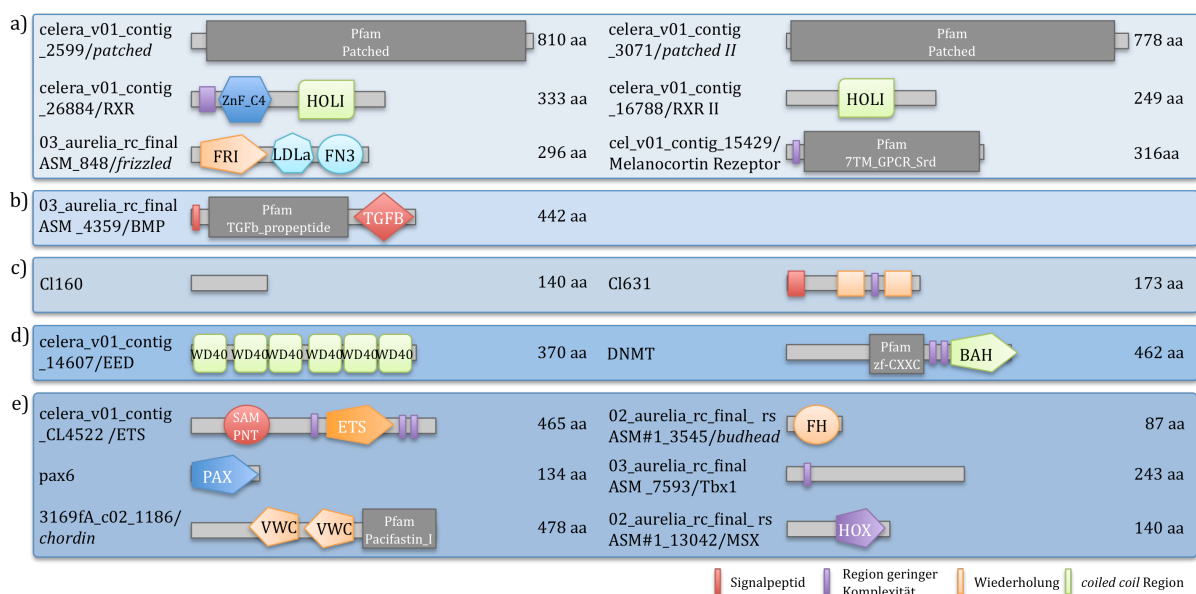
a) celera_v01_contig _2599/*patched* Pfam Patched 810 aa celera_v01_contig _3071/*patched II* Pfam Patched 778 aa

celera_v01_contig _26884/RXR ZnF_C4 HOLI 333 aa celera_v01_contig _16788/RXR II HOLI 249 aa

03_aurelia_rc_final ASM_848/*frizzled* FRI LDLa FN3 296 aa cel_v01_contig_15429/ Melanocortin Rezeptor Pfam 7TM_GPCR_Srd 316aa

b) 03_aurelia_rc_final ASM _4359/BMP Pfam TGFb_propeptide TGFB 442 aa

c) Cl160 140 aa Cl631 173 aa

d) celera_v01_contig _14607/EED WD40 WD40 WD40 WD40 WD40 WD40 370 aa DNMT Pfam zf-CXXC BAH 462 aa

e) celera_v01_contig _CL4522 /ETS SAM PNT ETS 465 aa 02_aurelia_rc_final_ rs ASM#1_3545/*budhead* FH 87 aa

pax6 PAX 134 aa 03_aurelia_rc_final ASM _7593/Tbx1 243 aa

3169fA_c02_1186/ *chordin* VWC VWC Pfam Pacifastin_I 478 aa 02_aurelia_rc_final_ rs ASM#1_13042/MSX HOX 140 aa

Signalpeptid Region geringer Komplexität Wiederholung *coiled coil* Region